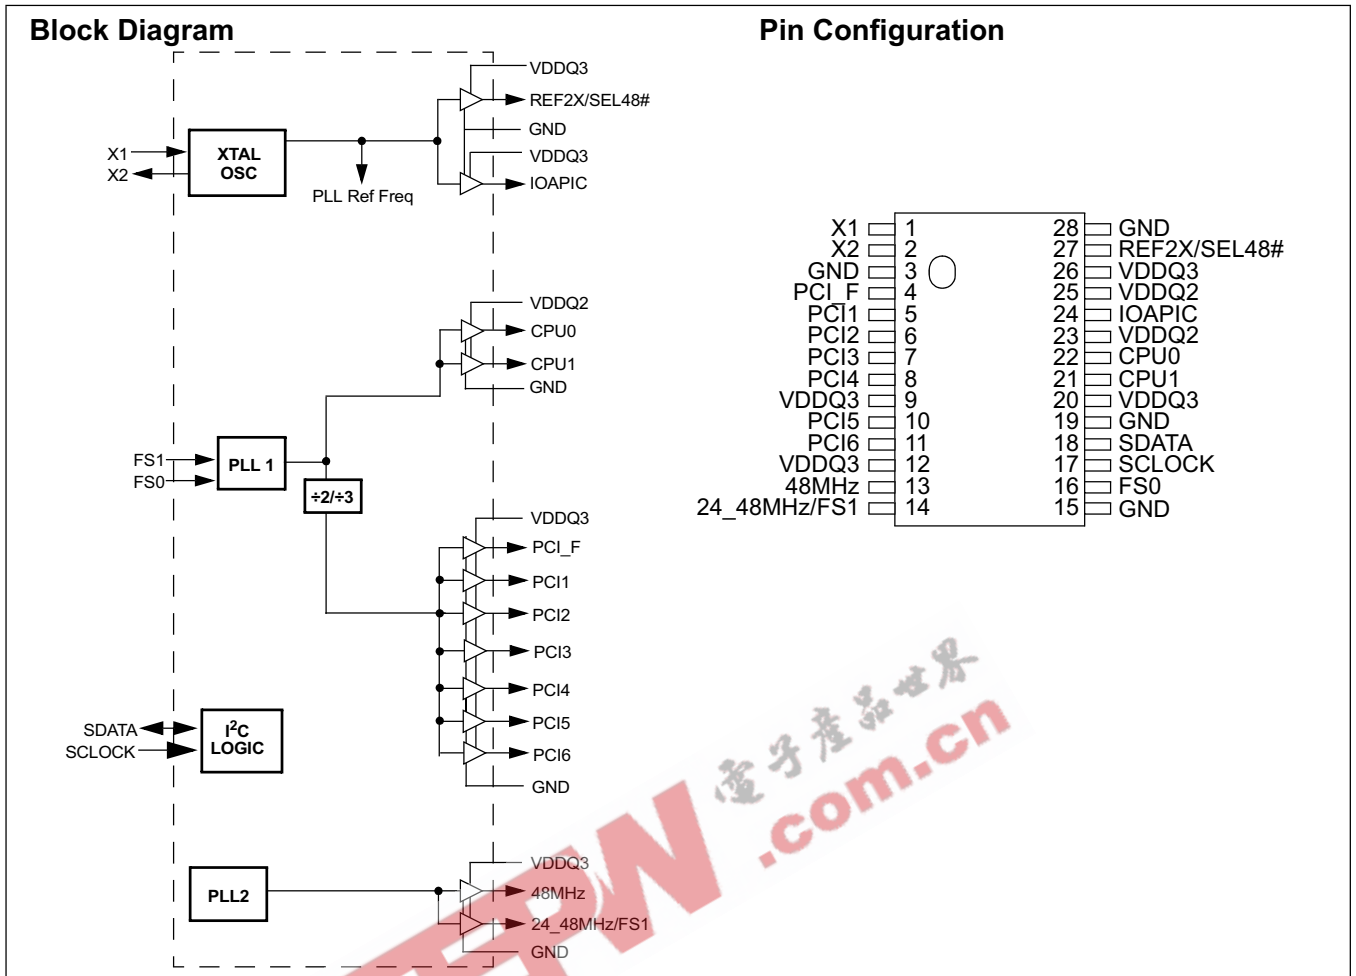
Block Diagram

VDDQ3
REF2X/SEL48#
GND
VDDQ3
IOAPIC
X1
X2
XTAL OSC
PLL Ref Freq

VDDQ2
CPU0
CPU1
GND
FS1
FS0
PLL 1
÷2/÷3

VDDQ3
PCI_F
PCI1
PCI2
PCI3
PCI4
PCI5
PCI6
GND

SDATA
SCLOCK
$I^2C$ LOGIC

PLL2
VDDQ3
48MHz
24_48MHz/FS1
GND

Pin Configuration

| | | | |
|---|---|---|---|
| X1 | 1 | 28 | GND |
| X2 | 2 | 27 | REF2X/SEL48# |
| GND | 3 | 26 | VDDQ3 |
| PCI_F | 4 | 25 | VDDQ2 |
| PCI1 | 5 | 24 | IOAPIC |
| PCI2 | 6 | 23 | VDDQ2 |
| PCI3 | 7 | 22 | CPU0 |
| PCI4 | 8 | 21 | CPU1 |
| VDDQ3 | 9 | 20 | VDDQ3 |
| PCI5 | 10 | 19 | GND |
| PCI6 | 11 | 18 | SDATA |
| VDDQ3 | 12 | 17 | SCLOCK |
| 48MHz | 13 | 16 | FS0 |
| 24_48MHz/FS1 | 14 | 15 | GND |

电子产品世界
EEPW .com.cn